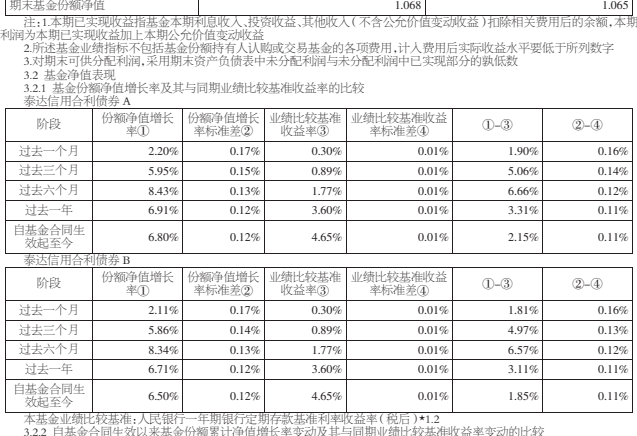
| 期末基金份额净值 | 1.068 | 1.065 |
|---|---|---|

注:1.本期已实现收益指基金本期利息收入、投资收益、其他收入(不含公允价值变动收益)扣除相关费用后的余额,本期利润为本期已实现收益加上本期公允价值变动收益

2.所述基金业绩指标不包括基金份额持有人认购或交易基金的各项费用,计入费用后实际收益水平要低于所列数字

3.对期末可供分配利润,采用期末资产负债表中未分配利润与未分配利润中已实现部分的孰低数

3.2 基金净值表现

3.2.1 基金份额净值增长率及其与同期业绩比较基准收益率的比较

泰达信用合利债券 A

| 阶段 | 份额净值增长率① | 份额净值增长率标准差② | 业绩比较基准收益率③ | 业绩比较基准收益率标准差④ | ①-③ | ②-④ |
|---|---|---|---|---|---|---|
| 过去一个月 | 2.20% | 0.17% | 0.30% | 0.01% | 1.90% | 0.16% |
| 过去三个月 | 5.95% | 0.15% | 0.89% | 0.01% | 5.06% | 0.14% |
| 过去六个月 | 8.43% | 0.13% | 1.77% | 0.01% | 6.66% | 0.12% |
| 过去一年 | 6.91% | 0.12% | 3.60% | 0.01% | 3.31% | 0.11% |
| 自基金合同生效起至今 | 6.80% | 0.12% | 4.65% | 0.01% | 2.15% | 0.11% |

泰达信用合利债券 B

| 阶段 | 份额净值增长率① | 份额净值增长率标准差② | 业绩比较基准收益率③ | 业绩比较基准收益率标准差④ | ①-③ | ②-④ |
|---|---|---|---|---|---|---|
| 过去一个月 | 2.11% | 0.17% | 0.30% | 0.01% | 1.81% | 0.16% |
| 过去三个月 | 5.86% | 0.14% | 0.89% | 0.01% | 4.97% | 0.13% |
| 过去六个月 | 8.34% | 0.13% | 1.77% | 0.01% | 6.57% | 0.12% |
| 过去一年 | 6.71% | 0.12% | 3.60% | 0.01% | 3.11% | 0.11% |
| 自基金合同生效起至今 | 6.50% | 0.12% | 4.65% | 0.01% | 1.85% | 0.11% |

本基金业绩比较基准:人民银行一年期银行定期存款基准利率收益率(税后)*1.2

3.2.2 自基金合同生效以来基金份额累计净值增长率变动及其与同期业绩比较基准收益率变动的比较